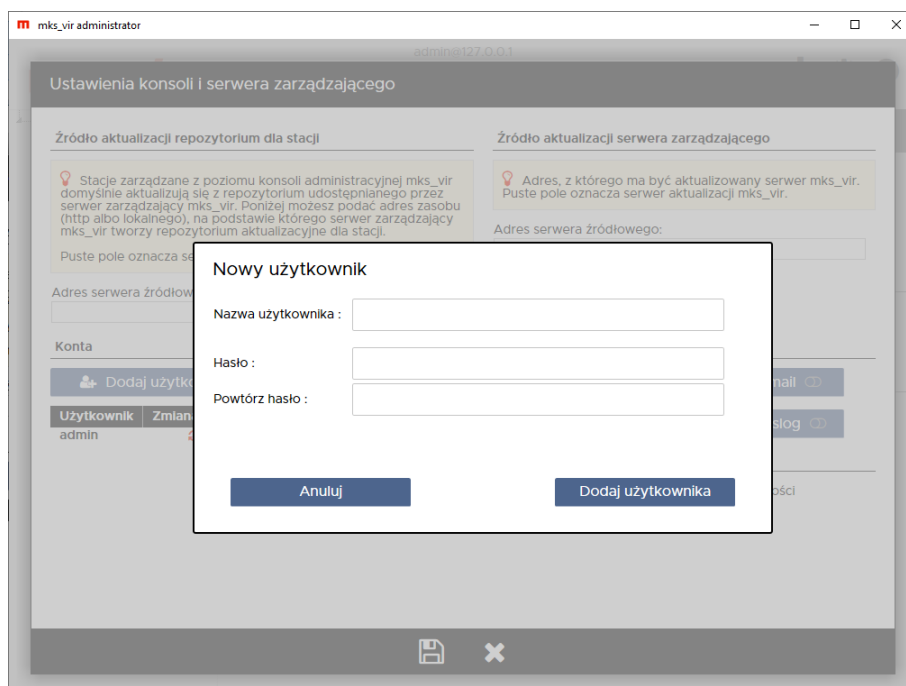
m mks_vir administrator

admin@127.0.0.1

Ustawienia konsoli i serwera zarządzającego

Źródło aktualizacji repozytorium dla stacji

Stacje zarządzane z poziomu konsoli administracyjnej mks_vir domyślnie aktualizują się z repozytorium udostępnianego przez serwer zarządzający mks_vir. Poniżej możesz podać adres zasobu (http albo lokalnego), na podstawie którego serwer zarządzający mks_vir tworzy repozytorium aktualizacyjne dla stacji.

Puste pole oznacza se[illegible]

Adres serwera źródłow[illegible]

Konta

Dodaj użytk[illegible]

| Użytkownik | Zmian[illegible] |
|---|---|
| admin | |

Źródło aktualizacji serwera zarządzającego

Adres, z którego ma być aktualizowany serwer mks_vir. Puste pole oznacza serwer aktualizacji mks_vir.

Adres serwera źródłowego:

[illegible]mail

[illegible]slog

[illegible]ości

Nowy użytkownik

Nazwa użytkownika :

Hasło :

Powtórz hasło :

Anuluj

Dodaj użytkownika